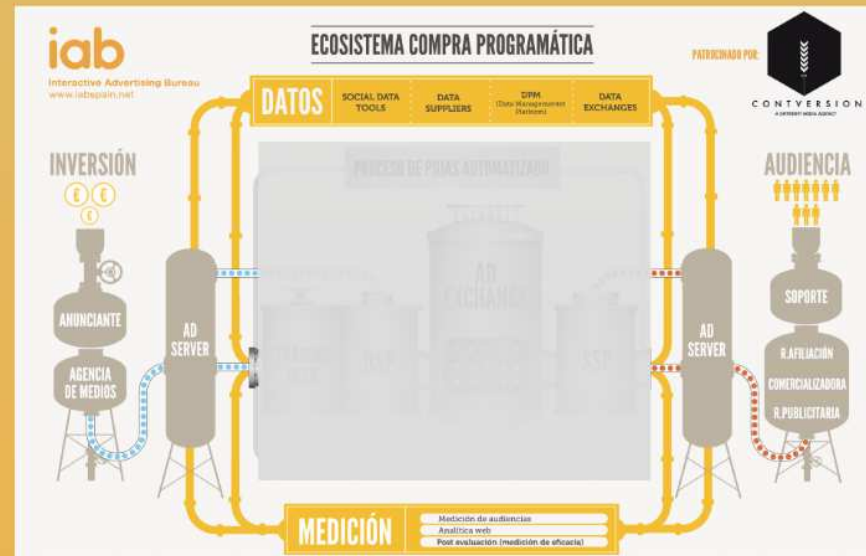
iab
Interactive Advertising Bureau
www.iabspain.net

ECOSISTEMA COMPRA PROGRAMÁTICA

PATROCINADO POR:

CONTVERSION
A DIFFERENT MEDIA AGENCY

DATOS

SOCIAL DATA TOOLS

DATA SUPPLIERS

DPM (Data Management Platform)

DATA EXCHANGES

INVERSIÓN

AUDIENCIA

PROCESO DE PUJAS AUTOMATIZADO

AD EXCHANGE

DSP

SSP

ANUNCIANTE

AGENCIA DE MEDIOS

AD SERVER

AD SERVER

SOPORTE

R.AFILIACIÓN

COMERCIALIZADORA

R.PUBLICITARIA

MEDICIÓN

Medición de audiencias

Analítica web

Post evaluación (medición de eficacia)